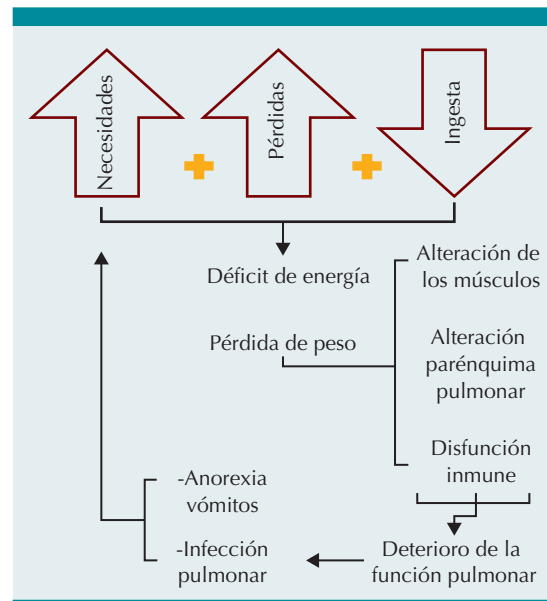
Necesidades

Pérdidas

Ingesta

Déficit de energía

Alteración de los músculos

Pérdida de peso

Alteración parénquima pulmonar

Disfunción inmune

-Anorexia vómitos

-Infección pulmonar

Deterioro de la función pulmonar